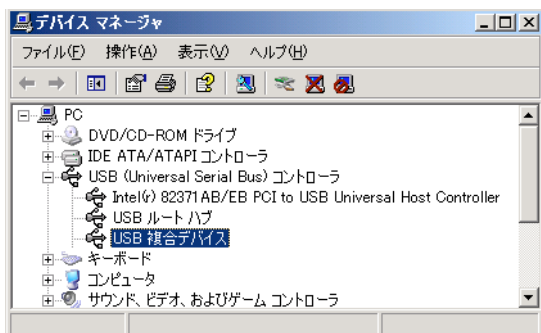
デバイス マネージャ

ファイル(F) 操作(A) 表示(V) ヘルプ(H)

PC
DVD/CD-ROM ドライブ
IDE ATA/ATAPI コントローラ
USB (Universal Serial Bus) コントローラ
Intel(r) 82371AB/EB PCI to USB Universal Host Controller
USB ルート ハブ
USB 複合デバイス
キーボード
コンピュータ
サウンド、ビデオ、およびゲーム コントローラ